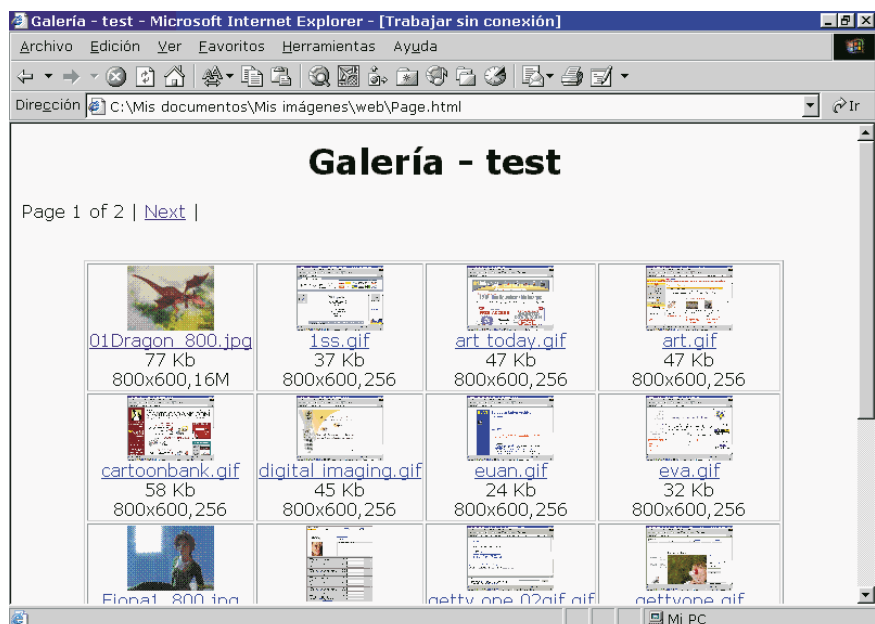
Galería - test - Microsoft Internet Explorer - [Trabajar sin conexión]

Archivo Edición Ver Favoritos Herramientas Ayuda

Dirección C:\Mis documentos\Mis imágenes\web\Page.html

Ir

Galería - test

Page 1 of 2 | Next |

| | | | |
|---|---|---|---|
| 01Dragon_800.jpg<br>77 Kb<br>800x600,16M | 1ss.gif<br>37 Kb<br>800x600,256 | art_today.gif<br>47 Kb<br>800x600,256 | art.gif<br>47 Kb<br>800x600,256 |
| cartoonbank.gif<br>58 Kb<br>800x600,256 | digital_imaging.gif<br>45 Kb<br>800x600,256 | euan.gif<br>24 Kb<br>800x600,256 | eva.gif<br>32 Kb<br>800x600,256 |
| Fiona1_800.jpg | | getty_one_02gif.gif | gettyone.gif |

Mi PC